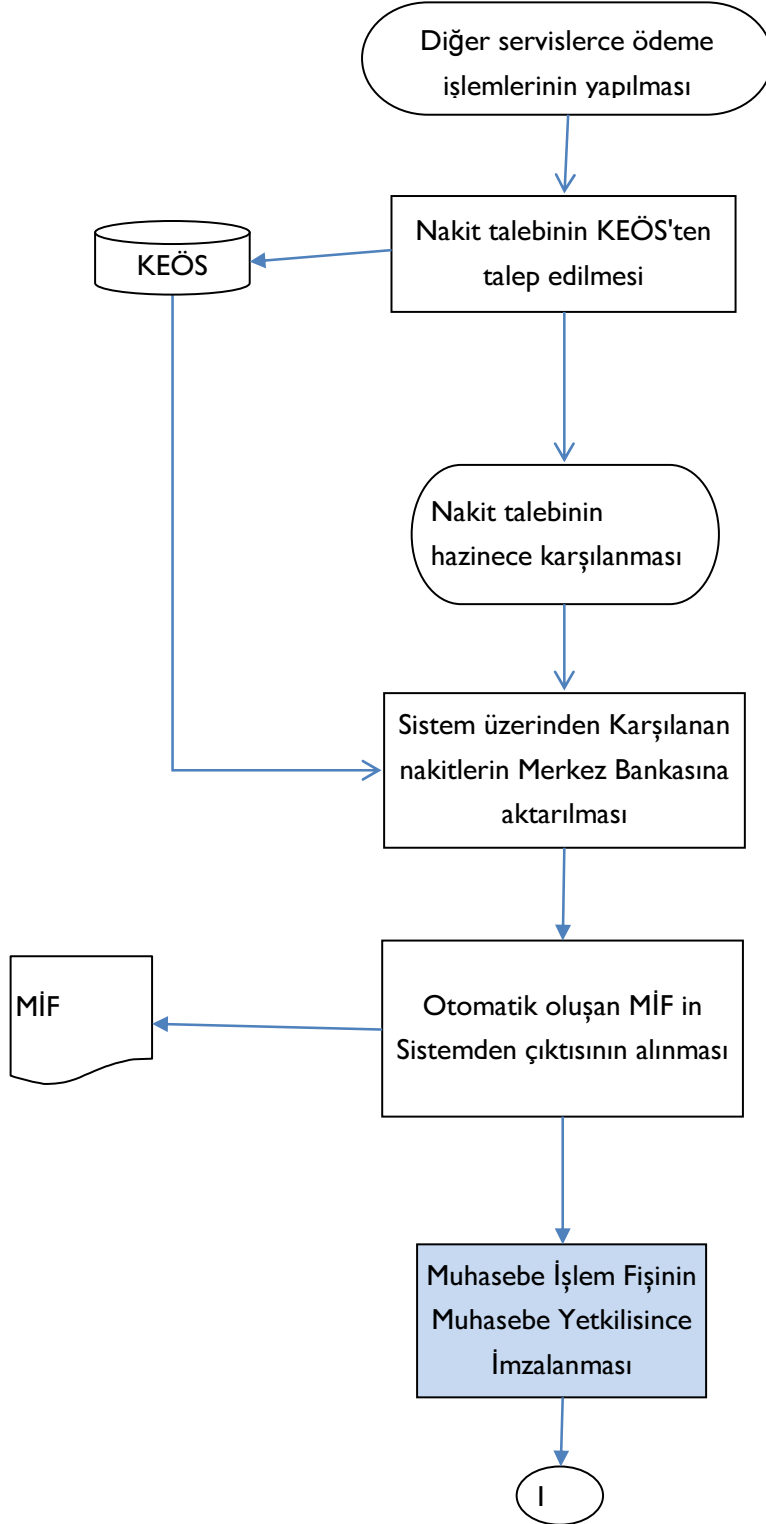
Diğer servislerce ödeme işlemlerinin yapılması

Nakit talebinin KEÖS'ten talep edilmesi

KEÖS

Nakit talebinin hazinece karşılanması

Sistem üzerinden Karşılanan nakitlerin Merkez Bankasına aktarılması

MİF

Otomatik oluşan MİF in Sistemden çıktısının alınması

Muhasebe İşlem Fişinin Muhasebe Yetkilisince İmzalanması

I